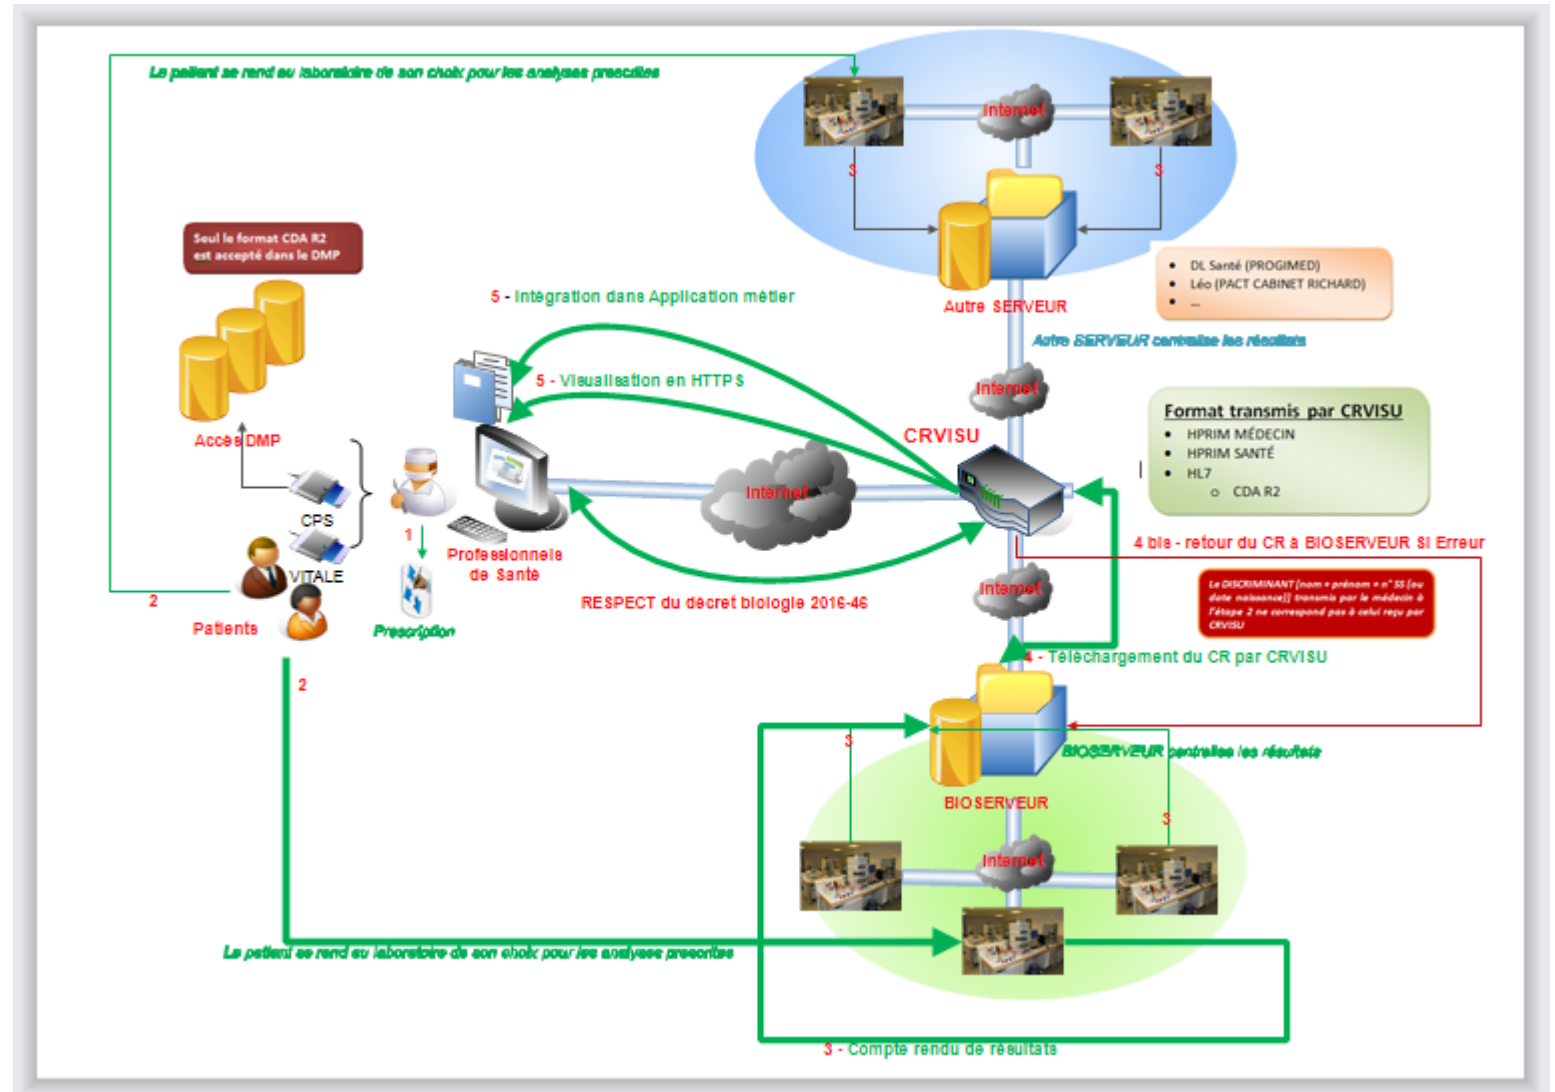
Le patient se rend au laboratoire de son choix pour les analyses prescrites

Internet

3

3

Autre SERVEUR

DL Santé (PROGIMED)
Léo (PACT CABINET RICHARD)
...

Autre SERVEUR centralise les résultats

Seul le format CDA R2 est accepté dans le DMP

Accès DMP

5 - Intégration dans Application métier

5 - Visualisation en HTTPS

Internet

CRVISU

Format transmis par CRVISU
HPRIM MÉDECIN
HPRIM SANTÉ
HL7
CDA R2

CPS

VITALE

Internet

1

Professionnels de Santé

Prescription

2

Patients

RESPECT du décret biologie 2016-46

4 bis - retour du CR à BIOSERVEUR si Erreur

Internet

Le DISCRIMINANT [nom + prénom + n° SS (ou date naissance)] transmis par le médecin à l'étape 2 ne correspond pas à celui reçu par CRVISU

4 - Téléchargement du CR par CRVISU

2

3

BIOSERVEUR centralise les résultats

BIOSERVEUR

3

Internet

Le patient se rend au laboratoire de son choix pour les analyses prescrites

3 - Compte rendu de résultats